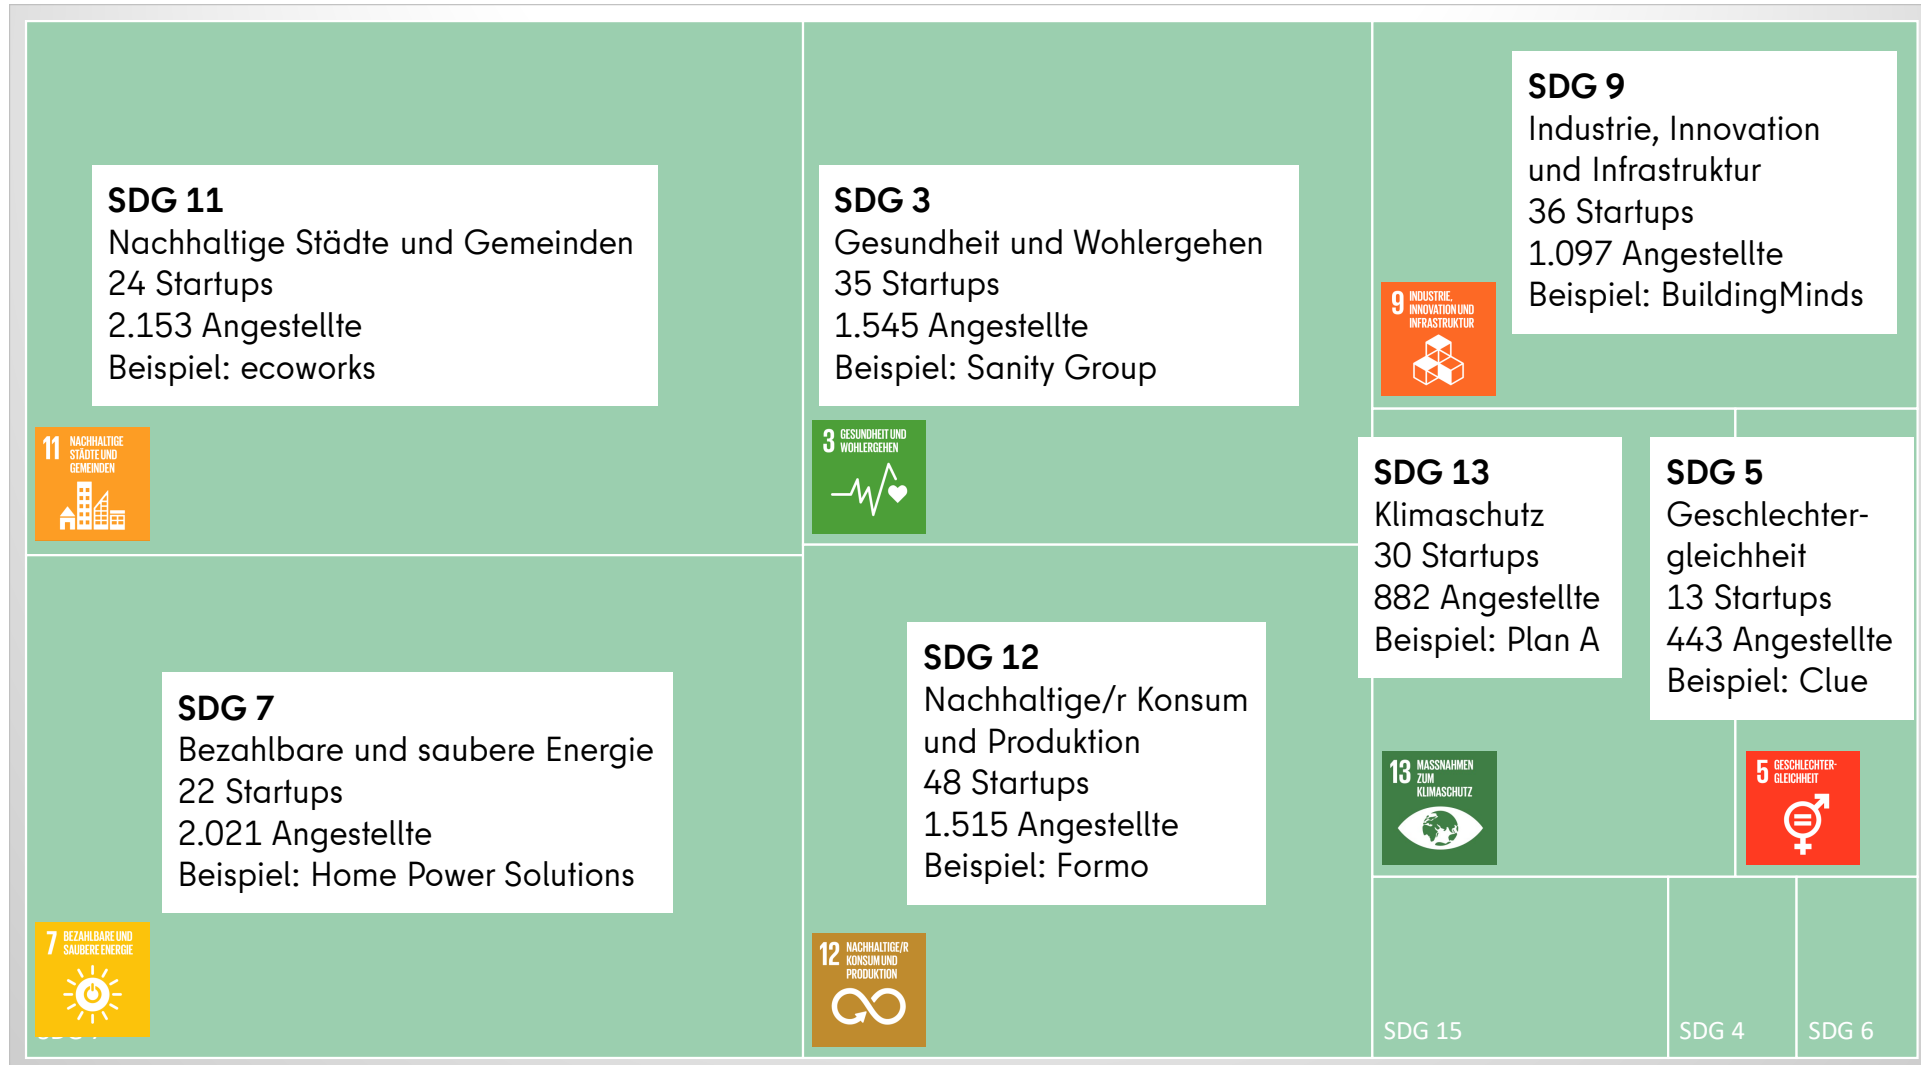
SDG 11
Nachhaltige Städte und Gemeinden
24 Startups
2.153 Angestellte
Beispiel: ecoworks

11 NACHHALTIGE STÄDTE UND GEMEINDEN

SDG 3
Gesundheit und Wohlergehen
35 Startups
1.545 Angestellte
Beispiel: Sanity Group

3 GESUNDHEIT UND WOHLERGEHEN

SDG 9
Industrie, Innovation und Infrastruktur
36 Startups
1.097 Angestellte
Beispiel: BuildingMinds

9 INDUSTRIE, INNOVATION UND INFRASTRUKTUR

SDG 13
Klimaschutz
30 Startups
882 Angestellte
Beispiel: Plan A

SDG 5
Geschlechtergleichheit
13 Startups
443 Angestellte
Beispiel: Clue

SDG 7
Bezahlbare und saubere Energie
22 Startups
2.021 Angestellte
Beispiel: Home Power Solutions

7 BEZAHLBARE UND SAUBERE ENERGIE

SDG 12
Nachhaltige/r Konsum und Produktion
48 Startups
1.515 Angestellte
Beispiel: Formo

12 NACHHALTIGE/R KONSUM UND PRODUKTION

13 MASSNAHMEN ZUM KLIMASCHUTZ

5 GESCHLECHTER-GLEICHHEIT

SDG 15

SDG 4

SDG 6